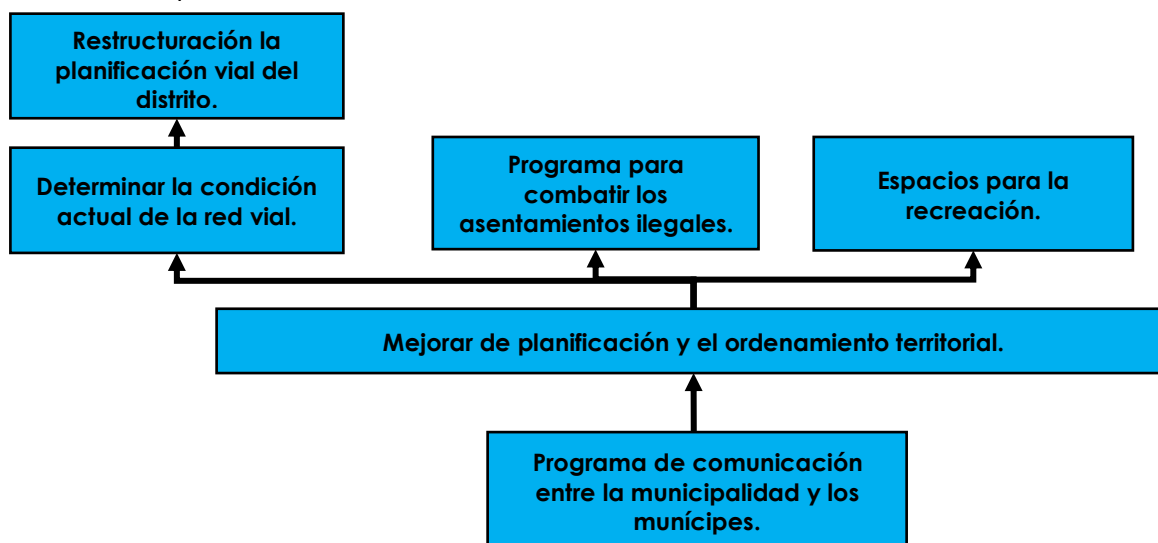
Restructuración la planificación vial del distrito.

Determinar la condición actual de la red vial.

Programa para combatir los asentamientos ilegales.

Espacios para la recreación.

Mejorar de planificación y el ordenamiento territorial.

Programa de comunicación entre la municipalidad y los munícipes.